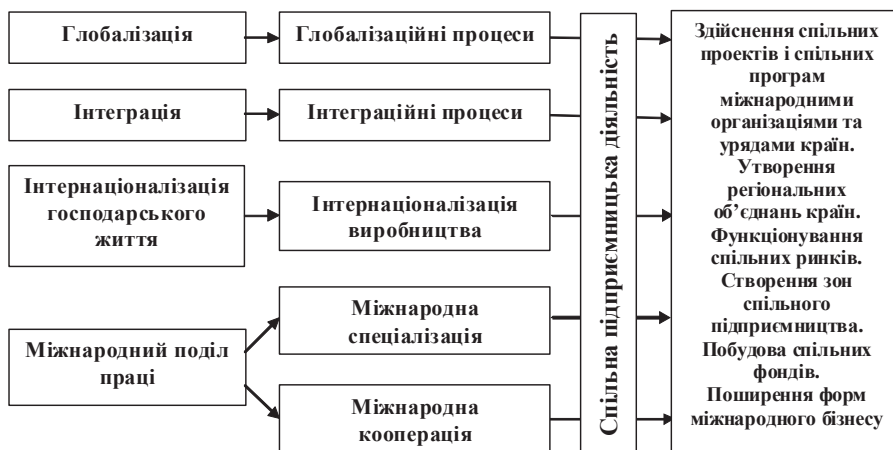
Глобалізація

Глобалізаційні процеси

Інтеграція

Інтеграційні процеси

Інтернаціоналізація господарського життя

Інтернаціоналізація виробництва

Міжнародний поділ праці

Міжнародна спеціалізація

Міжнародна кооперація

Спільна підприємницька діяльність

Здійснення спільних проектів і спільних програм міжнародними організаціями та урядами країн. Утворення регіональних об'єднань країн. Функціонування спільних ринків. Створення зон спільного підприємництва. Побудова спільних фондів. Поширення форм міжнародного бізнесу